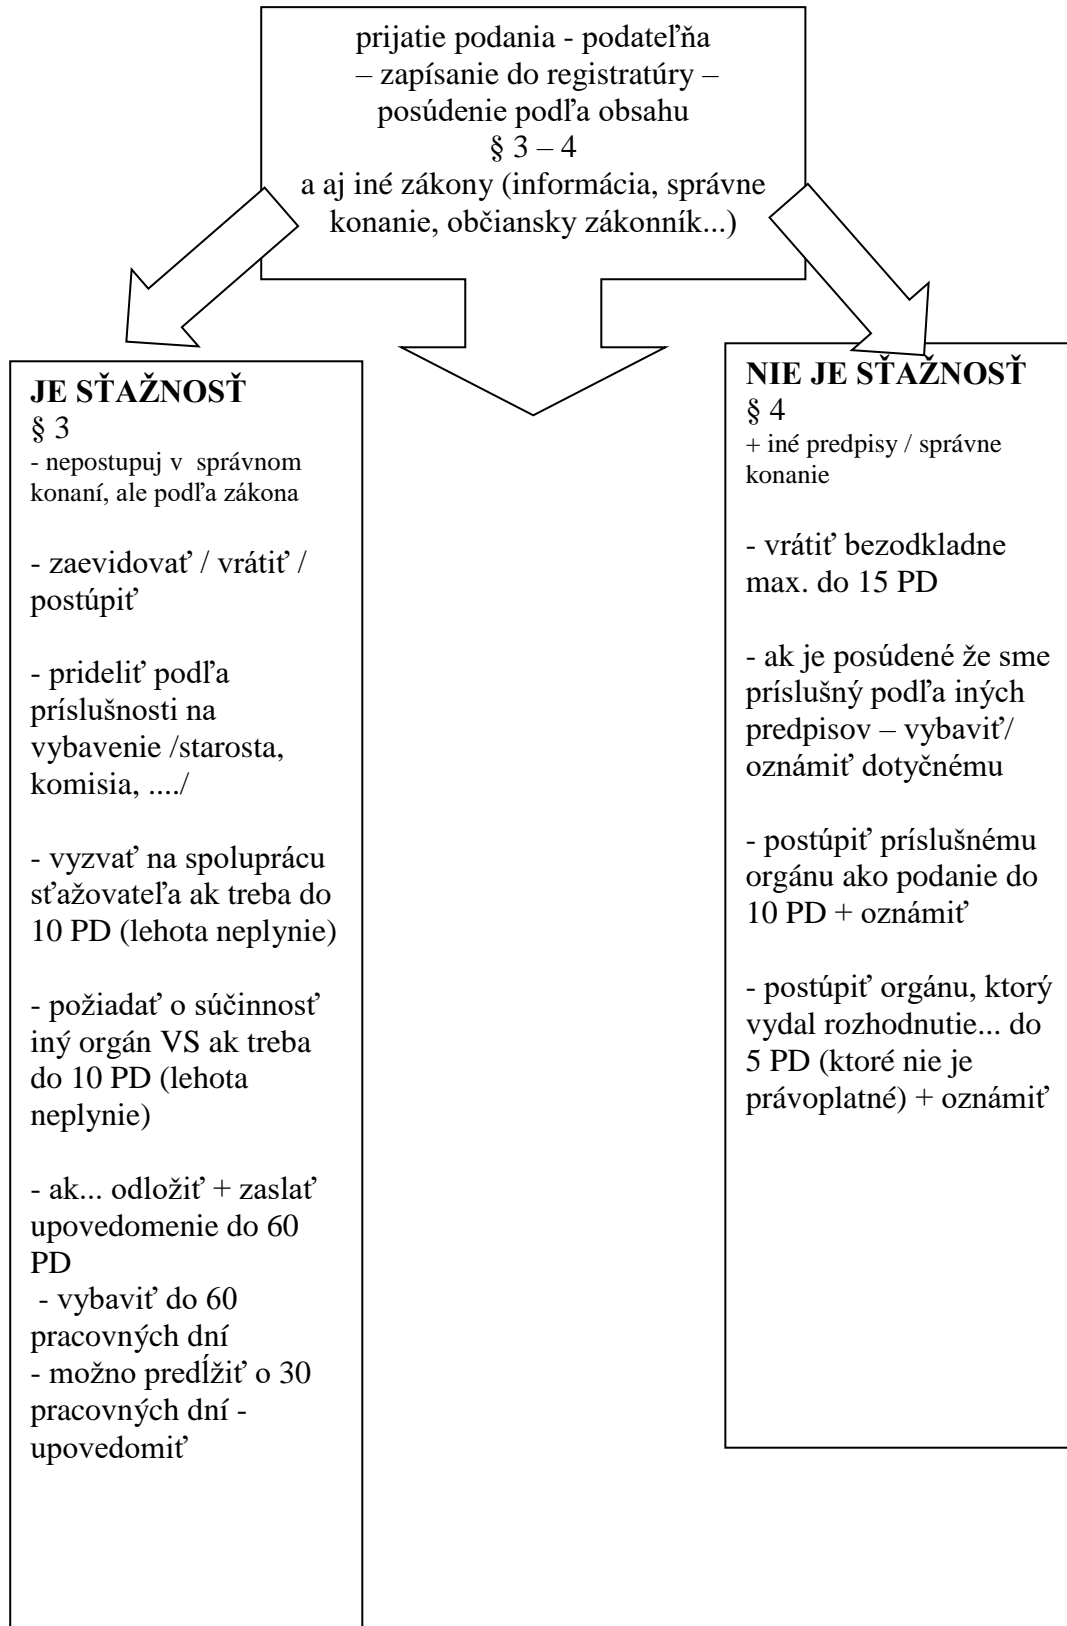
prijatie podania - podateľňa
– zapísanie do registratúry –
posúdenie podľa obsahu
§ 3 – 4
a aj iné zákony (informácia, správne konanie, občiansky zákonník...)

**JE SŤAŽNOSŤ**
§ 3
- nepostupuj v správnom konaní, ale podľa zákona

- zaevidovať / vrátiť / postúpiť

- prideliť podľa príslušnosti na vybavenie /starosta, komisia, ..../

- vyzvať na spoluprácu sťažovateľa ak treba do 10 PD (lehota neplynie)

- požiadať o súčinnosť iný orgán VS ak treba do 10 PD (lehota neplynie)

- ak... odložiť + zaslať upovedomenie do 60 PD
- vybaviť do 60 pracovných dní
- možno predĺžiť o 30 pracovných dní - upovedomiť

**NIE JE SŤAŽNOSŤ**
§ 4
+ iné predpisy / správne konanie

- vrátiť bezodkladne max. do 15 PD

- ak je posúdené že sme príslušný podľa iných predpisov – vybaviť/ oznámiť dotyčnému

- postúpiť príslušnému orgánu ako podanie do 10 PD + oznámiť

- postúpiť orgánu, ktorý vydal rozhodnutie... do 5 PD (ktoré nie je právoplatné) + oznámiť